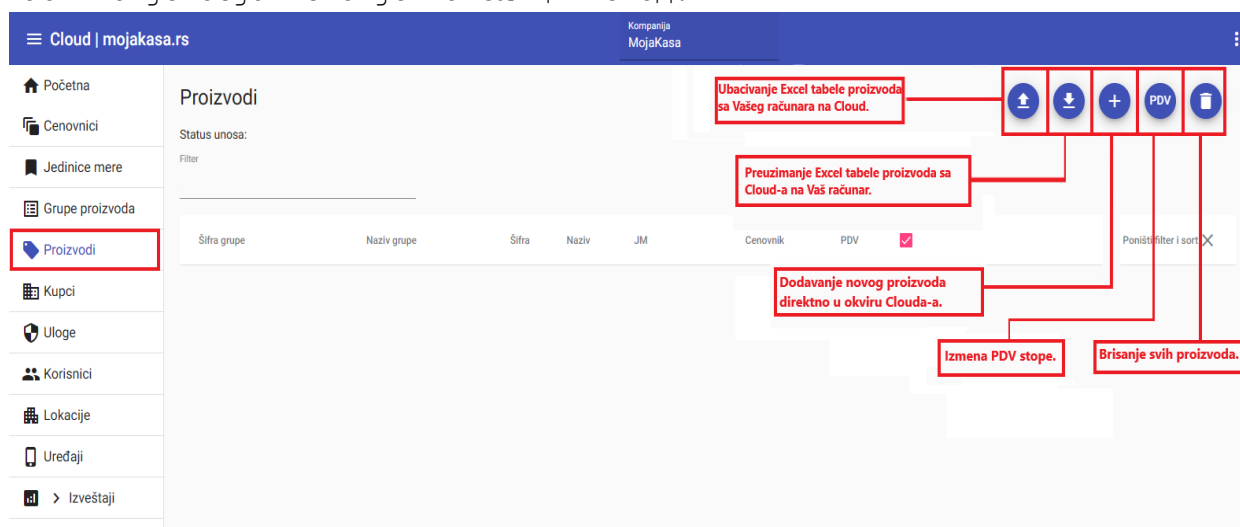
Cloud | mojakasa.rs

Kompanija
MojaKasa

Početna
Cenovnici
Jedinice mere
Grupe proizvoda
Proizvodi
Kupci
Uloge
Korisnici
Lokacije
Uređaji
Izveštaji

Proizvodi

Status unosa:

Filter

Ubacivanje Excel tabele proizvoda sa Vašeg računara na Cloud.

PDV

Preuzimanje Excel tabele proizvoda sa Cloud-a na Vaš računar.

| Šifra grupe | Naziv grupe | Šifra | Naziv | JM | Cenovnik | PDV | | Poništi filter i sort |
|---|---|---|---|---|---|---|---|---|

Dodavanje novog proizvoda direktno u okviru Clouda-a.

Izmena PDV stope.

Brisanje svih proizvoda.